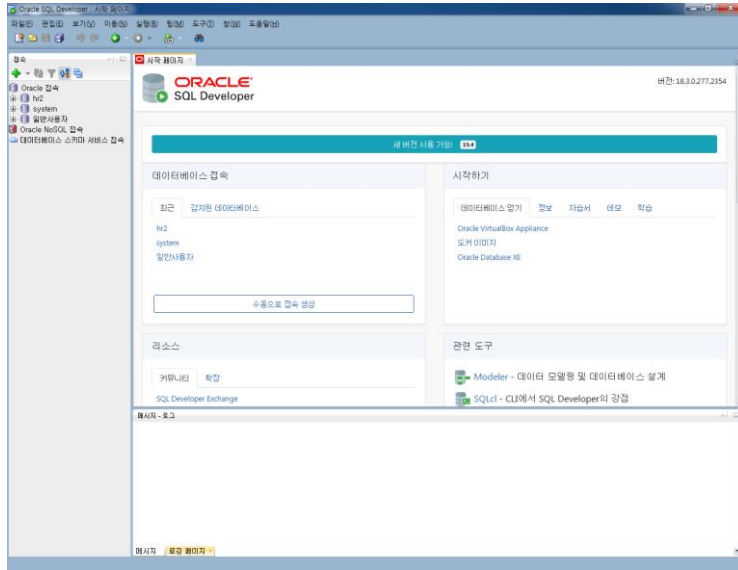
Oracle SQL Developer : 시작 페이지

파일(F) 편집(E) 보기(V) 이동(N) 실행(R) 팀(M) 도구(T) 창(W) 도움말(H)

접속

Oracle 접속
hr2
system
일반사용자
Oracle NoSQL 접속
데이터베이스 스키마 서비스 접속

시작 페이지

ORACLE
SQL Developer

버전: 18.3.0.277.2354

새 버전 사용 가능! 19.4

데이터베이스 접속

최근 감지된 데이터베이스

hr2
system
일반사용자

수동으로 접속 생성

시작하기

데이터베이스 얻기 정보 자습서 데모 학습

Oracle VirtualBox Appliance
도커 이미지
Oracle Database XE

리소스

커뮤니티 확장

SQL Developer Exchange

관련 도구

Modeler - 데이터 모델링 및 데이터베이스 설계
SQLcl - CLI에서 SQL Developer의 강점

메시지 - 로그

메시지 로깅 페이지